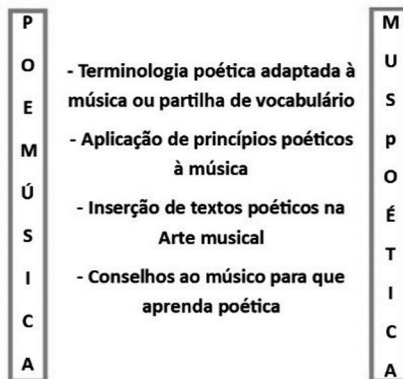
P
O
E
M
Ú
S
I
C
A

- Terminologia poética adaptada à música ou partilha de vocabulário

- Aplicação de princípios poéticos à música

- Inserção de textos poéticos na Arte musical

- Conselhos ao músico para que aprenda poética

M
U
S
p
O
É
T
I
C
A